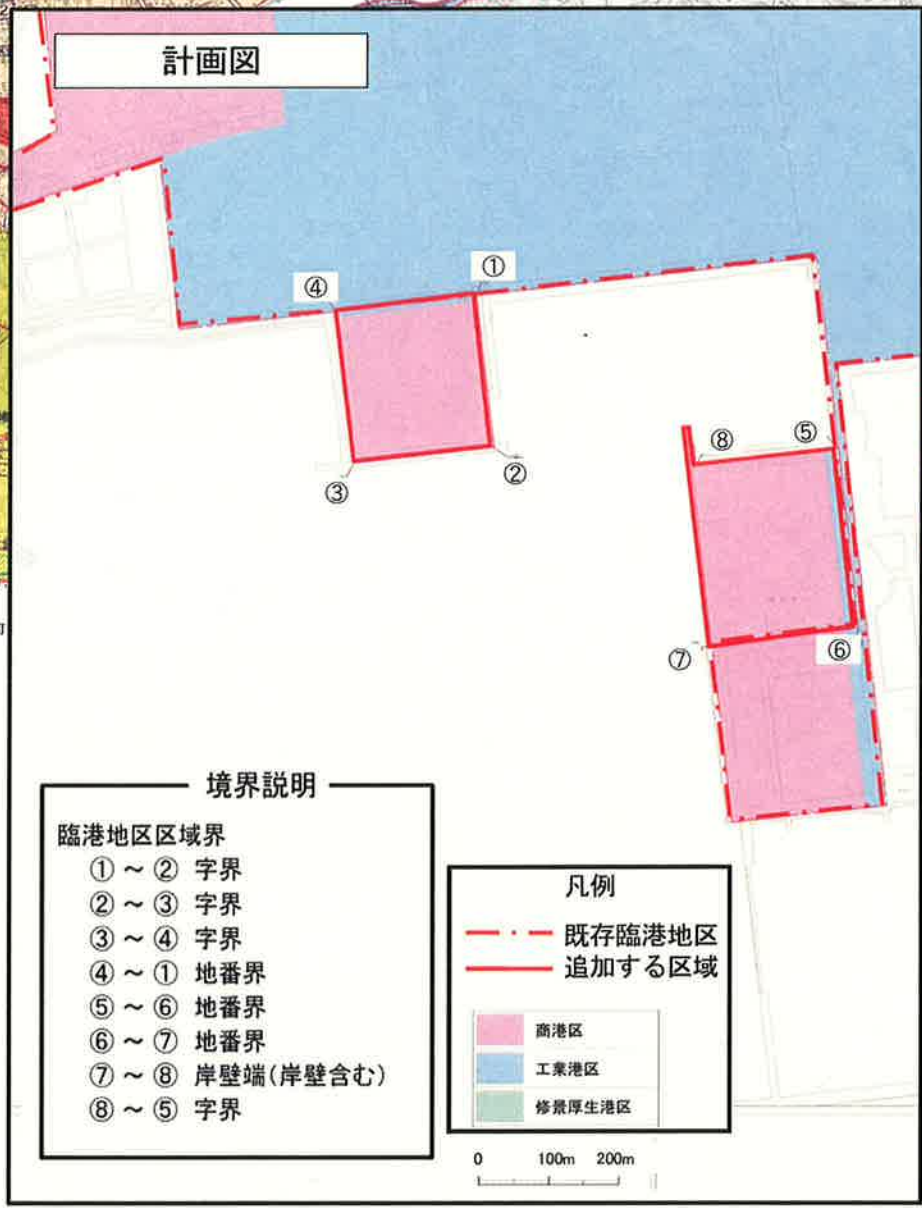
計画図

④
①
③
②
⑧
⑤
⑦
⑥

境界説明

臨港地区区域界
① ～ ② 字界
② ～ ③ 字界
③ ～ ④ 字界
④ ～ ① 地番界
⑤ ～ ⑥ 地番界
⑥ ～ ⑦ 地番界
⑦ ～ ⑧ 岸壁端(岸壁含む)
⑧ ～ ⑤ 字界

凡例
既存臨港地区
追加する区域

商港区
工業港区
修景厚生港区

0 100m 200m